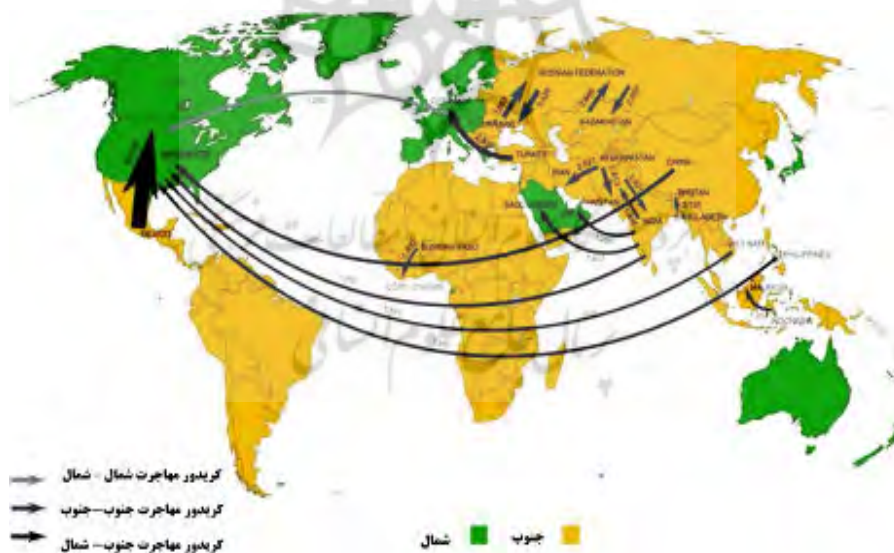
RUSSIAN FEDERATION
UKRAINE
KAZAKHSTAN
TURKEY
AFGHANISTAN
IRAN
PAKISTAN
CHINA
SAUDI ARABIA
INDIA
BANGLADESH
UNITED STATES
MEXICO
BURKINA FASO
CÔTE D'IVOIRE
PHILIPPINES
MALAYSIA
INDONESIA

کریدور مهاجرت شمال - شمال
کریدور مهاجرت جنوب-جنوب
کریدور مهاجرت جنوب- شمال
جنوب
شمال